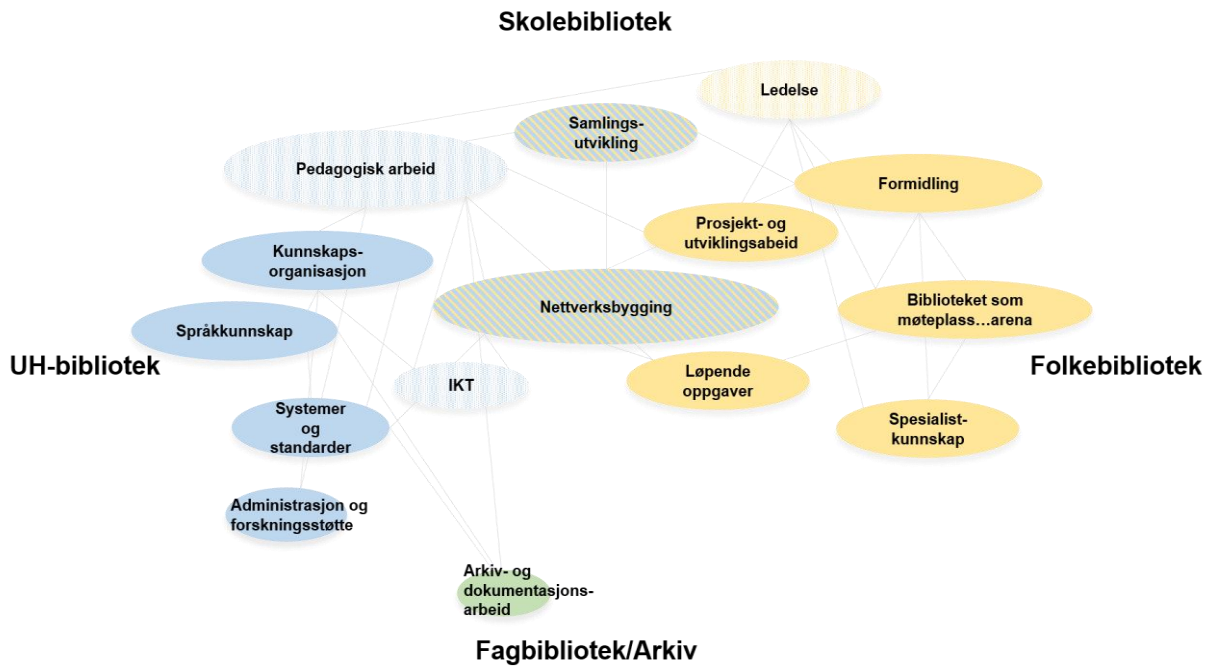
Skolebibliotek

Ledelse

Samlings-utvikling

Pedagogisk arbeid

Formidling

Prosjekt- og utviklingsabeid

Kunnskaps-organisasjon

Nettverksbygging

Biblioteket som møteplass…arena

Språkkunnskap

UH-bibliotek

Løpende oppgaver

Folkebibliotek

IKT

Systemer og standarder

Spesialist-kunnskap

Administrasjon og forskningsstøtte

Arkiv- og dokumentasjons-arbeid

Fagbibliotek/Arkiv